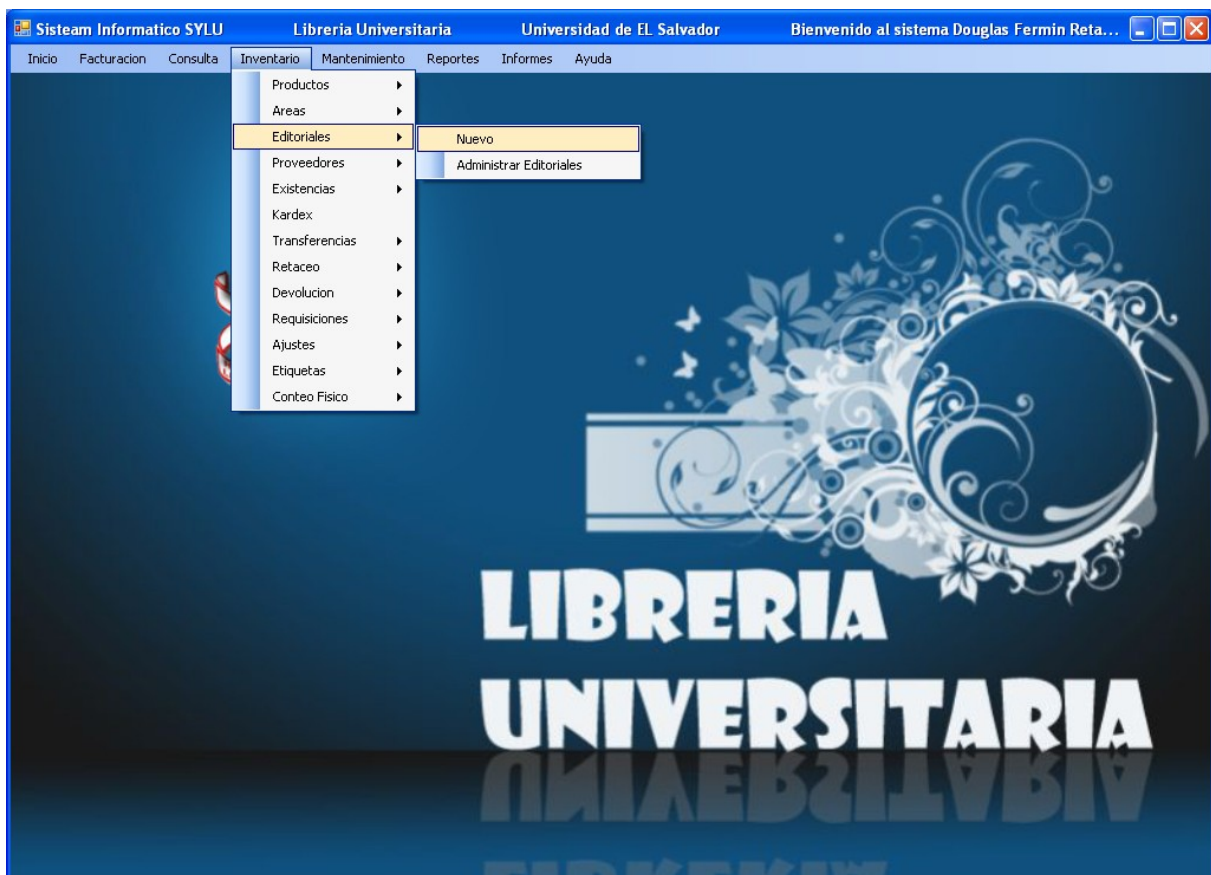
Sisteam Informatico SYLU Libreria Universitaria Universidad de EL Salvador Bienvenido al sistema Douglas Fermin Reta...

Inicio Facturacion Consulta Inventario Mantenimiento Reportes Informes Ayuda

Productos
Areas
Editoriales
Proveedores
Existencias
Kardex
Transferencias
Retaceo
Devolucion
Requisiciones
Ajustes
Etiquetas
Conteo Fisico

Nuevo
Administrar Editoriales

LIBRERIA
UNIVERSITARIA